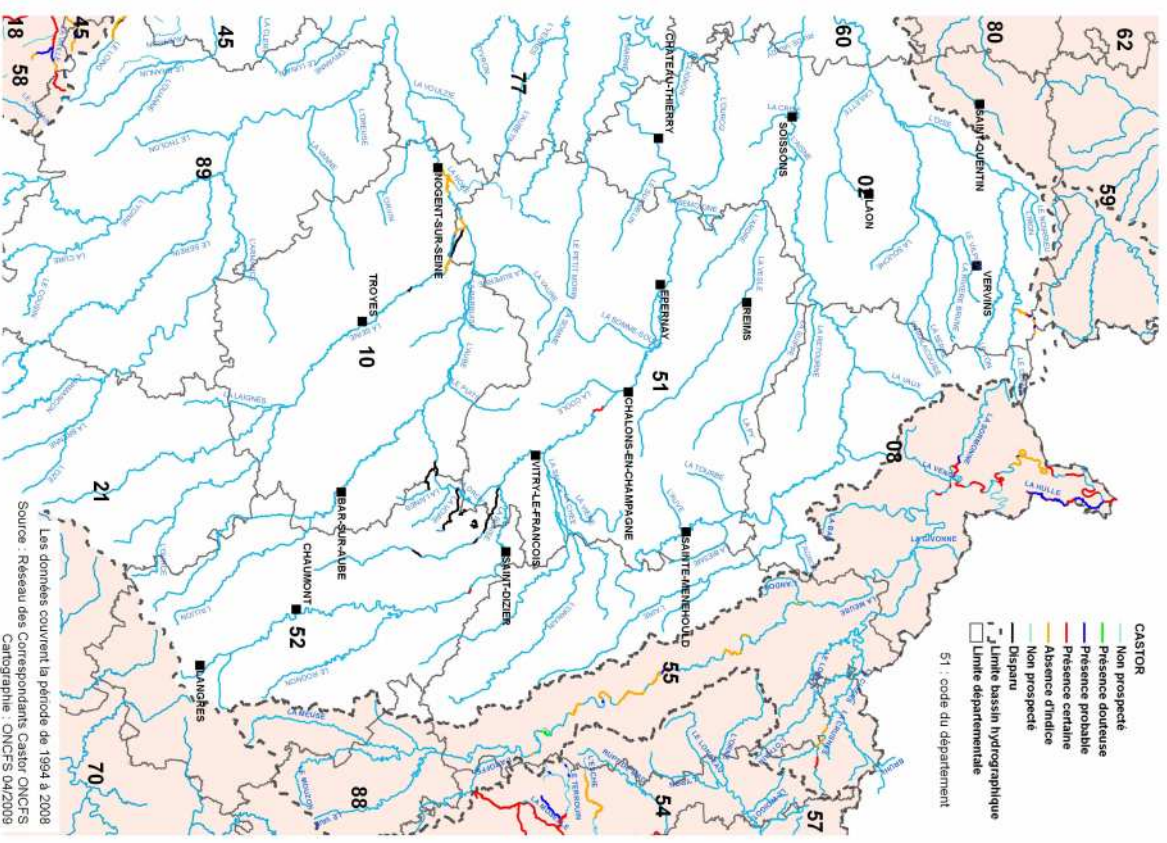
CASTOR
Non prospecté
Présence douteuse
Présence probable
Présence certaine
Absence d'indice
Disparu
Non prospecté
Limite bassin hydrographique
Limite départementale
51 : code du département

Les données couvrent la période de 1994 à 2008
Source : Réseau des Correspondants Castor ONCFS
Cartographie : ONCFS 04/2009

18
45
58
45
77
60
80
62
89
02
59
10
51
08
21
52
55
54
57
70
88

CHATEAU-THIERRY
SOISSONS
SAINT-QUENTIN
LAON
NOGENT-SUR-SEINE
TROYES
EPERNAY
REIMS
VERVINS
CHALONS-EN-CHAMPAGNE
VITRY-LE-FRANCOIS
BAR-SUR-AUBE
SAINT-DIZIER
SAINTE-MENEHOULD
CHAUMONT
LANGRES

LA VOULZIE
LA SEINE
L'AUBE
LA MARNE
L'AISNE
L'OISE
LA VESLE
LA SOMME-SOUDE
LA VAUX
LA VENCE
LA SORMONNE
LA HULLE
LA GIVONNE
LA MEUSE
LA TOURBE
LA LAIGNES
LA VANNE
LE PETIT MORIN
LE SEREIN
L'AIRE
LA BIESME
LE RUPT
LA SAULX
LE ROGNON
LA CURE
L'ARMANCON
LE SERRE
LE VILPION
LA RETOURNE
L'IBIE
LA SAVIERES
L'ORNAIN
LA CHIERS